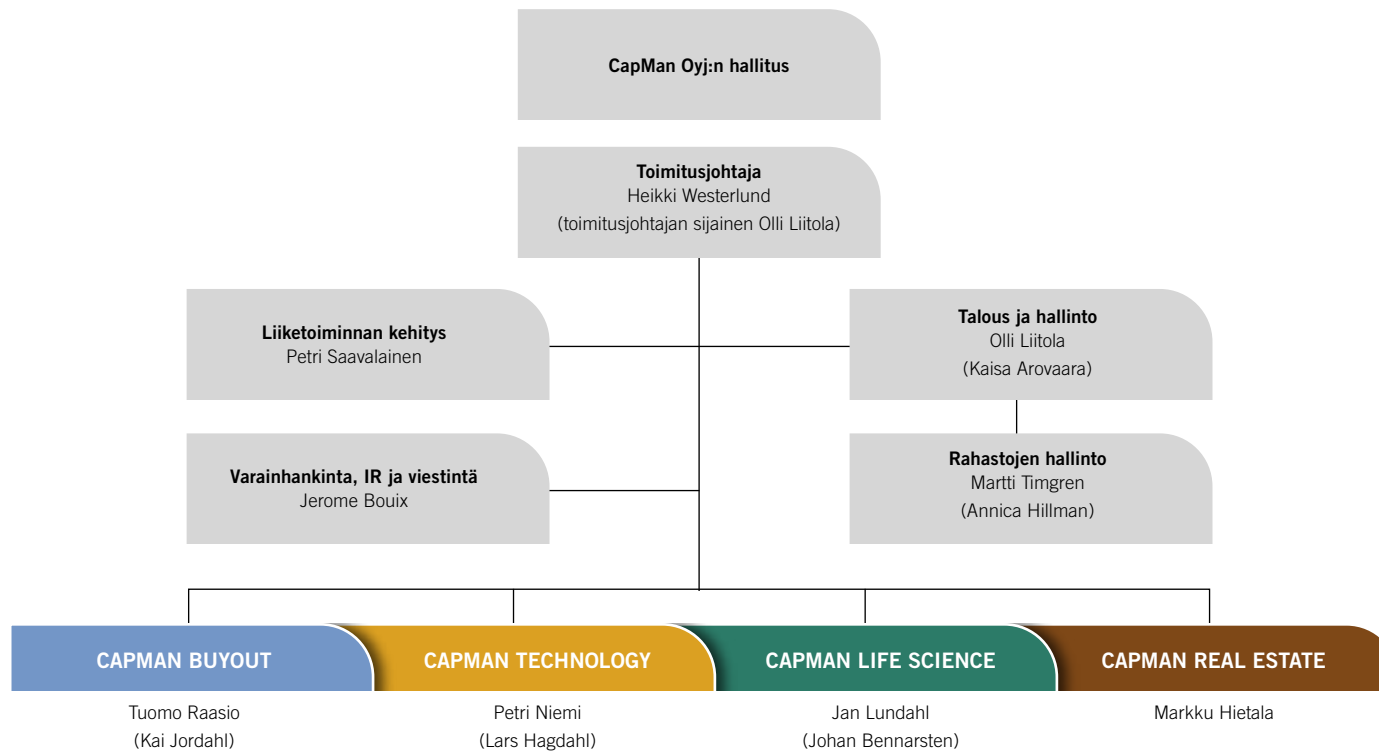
CapMan Oyj:n hallitus

Toimitusjohtaja
Heikki Westerlund
(toimitusjohtajan sijainen Olli Liitola)

Liiketoiminnan kehitys
Petri Saavalainen

Talous ja hallinto
Olli Liitola
(Kaisa Arovaara)

Varainhankinta, IR ja viestintä
Jerome Bouix

Rahastojen hallinto
Martti Timgren
(Annica Hillman)

CAPMAN BUYOUT
Tuomo Raasio
(Kai Jordahl)

CAPMAN TECHNOLOGY
Petri Niemi
(Lars Hagdahl)

CAPMAN LIFE SCIENCE
Jan Lundahl
(Johan Bennarsten)

CAPMAN REAL ESTATE
Markku Hietala